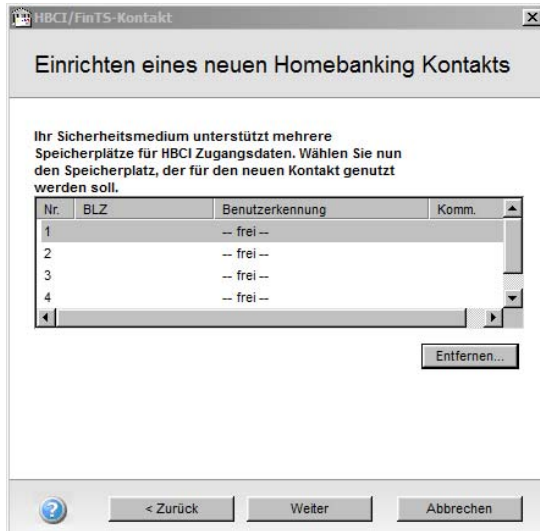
HBCI/FinTS-Kontakt

Einrichten eines neuen Homebanking Kontakts

Ihr Sicherheitsmedium unterstützt mehrere Speicherplätze für HBCI Zugangsdaten. Wählen Sie nun den Speicherplatz, der für den neuen Kontakt genutzt werden soll.

| Nr. | BLZ | Benutzerkennung | Komm. |
|---|---|---|---|
| 1 | | -- frei -- | |
| 2 | | -- frei -- | |
| 3 | | -- frei -- | |
| 4 | | -- frei -- | |

Entfernen...

< Zurück
Weiter
Abbrechen